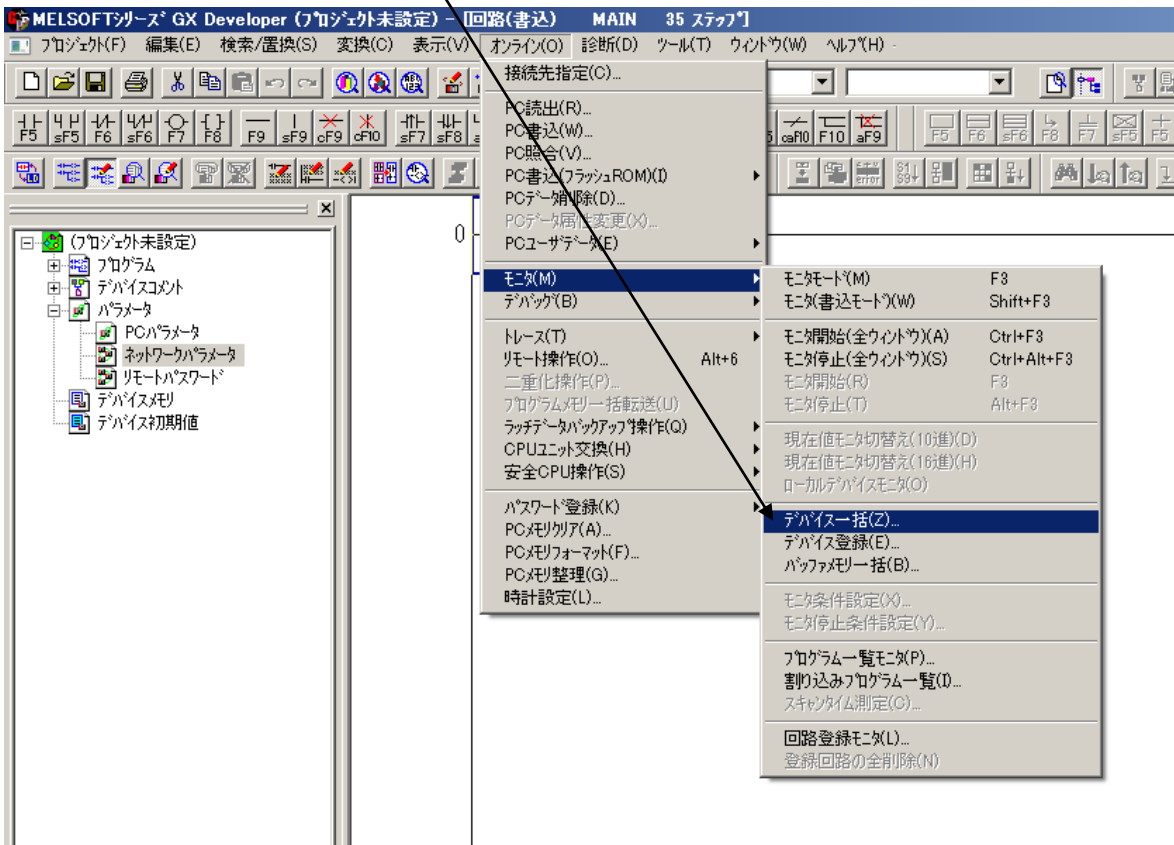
MELSOFTシリーズ GX Developer (プロジェクト未設定) - [回路(書込) MAIN 35 ステップ]

プロジェクト(F) 編集(E) 検索/置換(S) 変換(C) 表示(V) オンライン(O) 診断(D) ツール(T) ウィンドウ(W) ヘルプ(H)

F5 sF5 F6 sF6 F7 F8 F9 sF9 cF9 cF10 sF7 sF8 caF10 F10 aF9 F5 F6 sF6 F8 F7 sF5 F5

0

(プロジェクト未設定)
プログラム
デバイスコメント
パラメータ
PCパラメータ
ネットワークパラメータ
リモートパスワード
デバイスメモリ
デバイス初期値

接続先指定(C)...
PC読出(R)...
PC書込(W)...
PC照合(V)...
PC書込(フラッシュROM)(I)
PCデータ削除(D)...
PCデータ属性変更(X)...
PCユーザデータ(E)
モニタ(M)
デバッグ(B)
トレース(T)
リモート操作(O)... Alt+6
二重化操作(P)...
プログラムメモリー括転送(U)
ラッチデータバックアップ操作(Q)
CPUユニット交換(H)
安全CPU操作(S)
パスワード登録(K)
PCメモリクリア(A)...
PCメモリフォーマット(F)...
PCメモリ整理(G)...
時計設定(L)...

モニタモード(M) F3
モニタ(書込モード)(W) Shift+F3
モニタ開始(全ウィンドウ)(A) Ctrl+F3
モニタ停止(全ウィンドウ)(S) Ctrl+Alt+F3
モニタ開始(R) F3
モニタ停止(T) Alt+F3
現在値モニタ切替え(10進)(D)
現在値モニタ切替え(16進)(H)
ローカルデバイスモニタ(O)
デバイス一括(Z)...
デバイス登録(E)...
バッファメモリー括(B)...
モニタ条件設定(X)...
モニタ停止条件設定(Y)...
プログラム一覧モニタ(P)...
割り込みプログラム一覧(I)...
スキャンタイム測定(C)...
回路登録モニタ(L)...
登録回路の全削除(N)